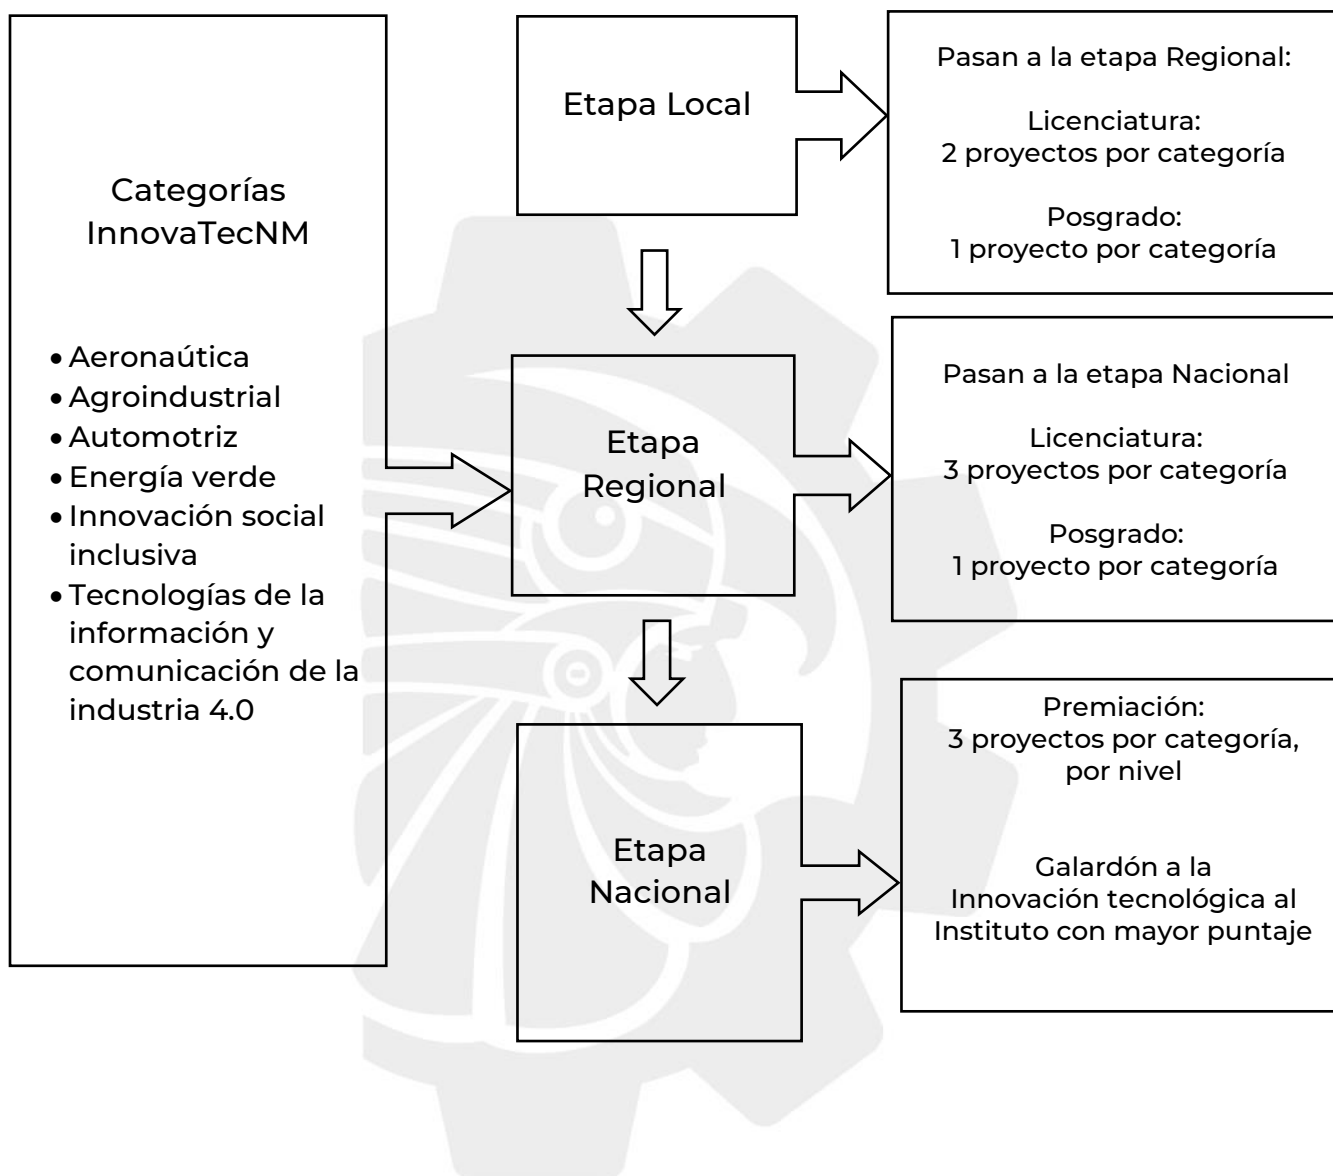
Categorías InnovaTecNM

- Aeronaútica
- Agroindustrial
- Automotriz
- Energía verde
- Innovación social inclusiva
- Tecnologías de la información y comunicación de la industria 4.0

Etapa Local

Pasan a la etapa Regional:

Licenciatura:
2 proyectos por categoría

Posgrado:
1 proyecto por categoría

Etapa Regional

Pasan a la etapa Nacional

Licenciatura:
3 proyectos por categoría

Posgrado:
1 proyecto por categoría

Etapa Nacional

Premiación:
3 proyectos por categoría, por nivel

Galardón a la Innovación tecnológica al Instituto con mayor puntaje